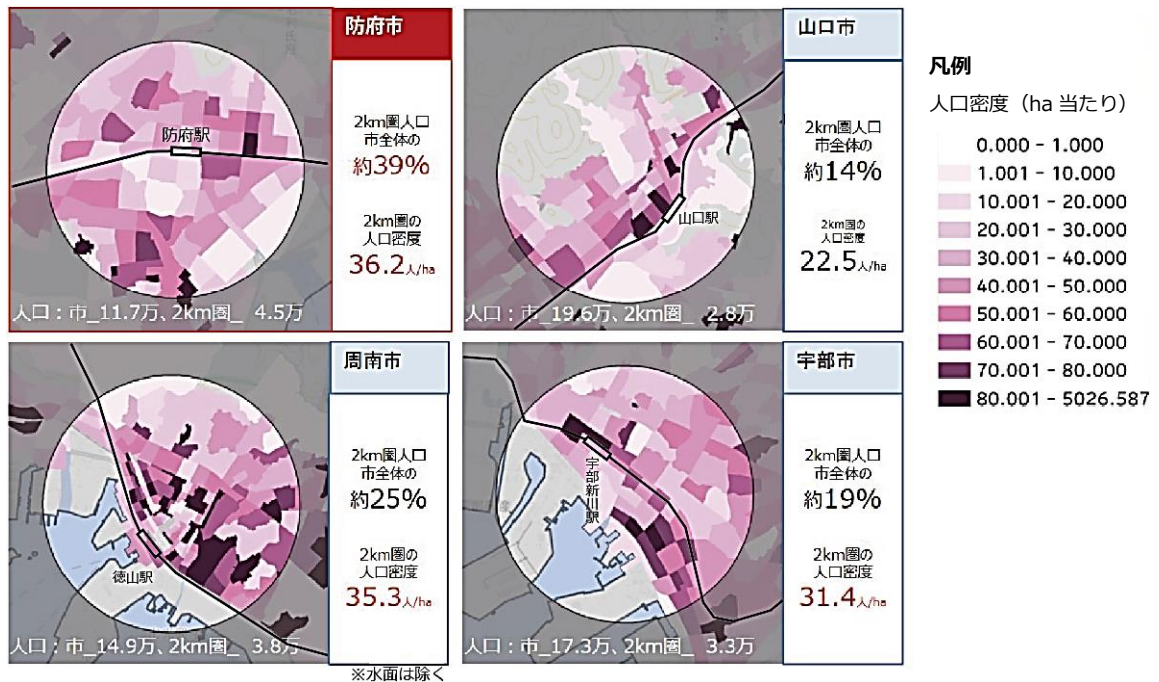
防府市

防府駅

2km圏人口
市全体の
約39%

2km圏の
人口密度
36.2人/ha

人口：市_11.7万、2km圏_ 4.5万

山口市

山口駅

2km圏人口
市全体の
約14%

2km圏の
人口密度
22.5人/ha

人口：市_19.6万、2km圏_ 2.8万

凡例
人口密度（ha 当たり）
0.000 - 1.000
1.001 - 10.000
10.001 - 20.000
20.001 - 30.000
30.001 - 40.000
40.001 - 50.000
50.001 - 60.000
60.001 - 70.000
70.001 - 80.000
80.001 - 5026.587

周南市

徳山駅

2km圏人口
市全体の
約25%

2km圏の
人口密度
35.3人/ha

人口：市_14.9万、2km圏_ 3.8万

宇部市

宇部新川駅

2km圏人口
市全体の
約19%

2km圏の
人口密度
31.4人/ha

人口：市_17.3万、2km圏_ 3.3万

※水面は除く